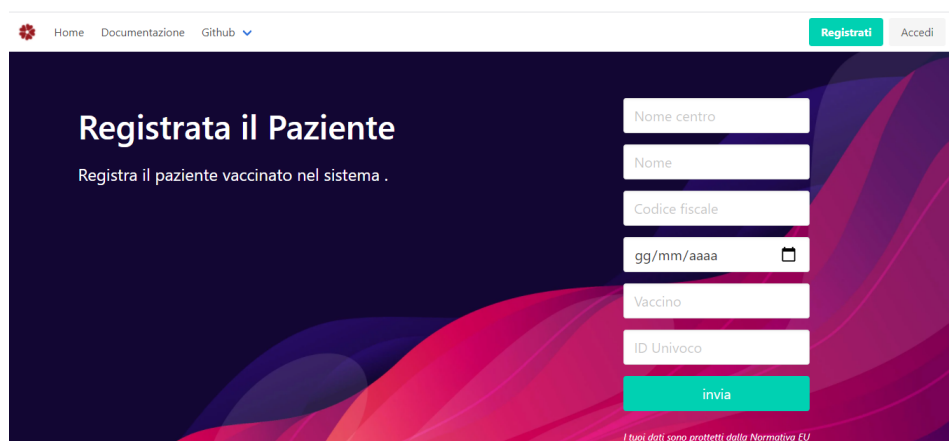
Home Documentazione Github

Registrati Accedi

Registrata il Paziente

Registra il paziente vaccinato nel sistema .

Nome centro

Nome

Codice fiscale

gg/mm/aaaa

Vaccino

ID Univoco

invia

I tuoi dati sono protetti dalla Normativa EU